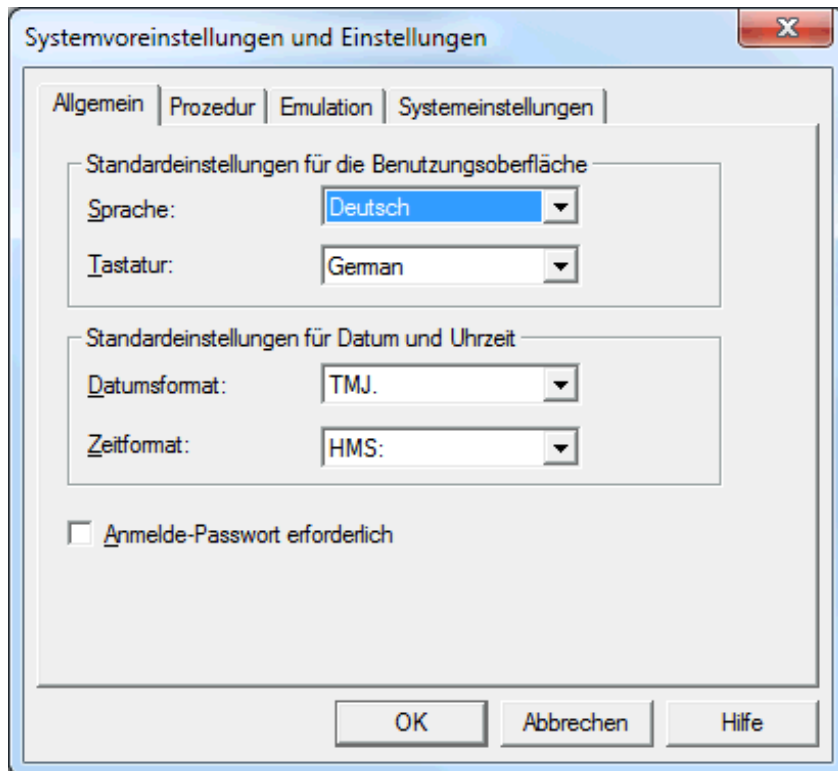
Systemvoreinstellungen und Einstellungen

x

Allgemein | Prozedur | Emulation | Systemeinstellungen

Standardeinstellungen für die Benutzungsoberfläche

Sprache: Deutsch

Tastatur: German

Standardeinstellungen für Datum und Uhrzeit

Datumsformat: TMJ.

Zeitformat: HMS:

Anmelde-Passwort erforderlich

OK | Abbrechen | Hilfe